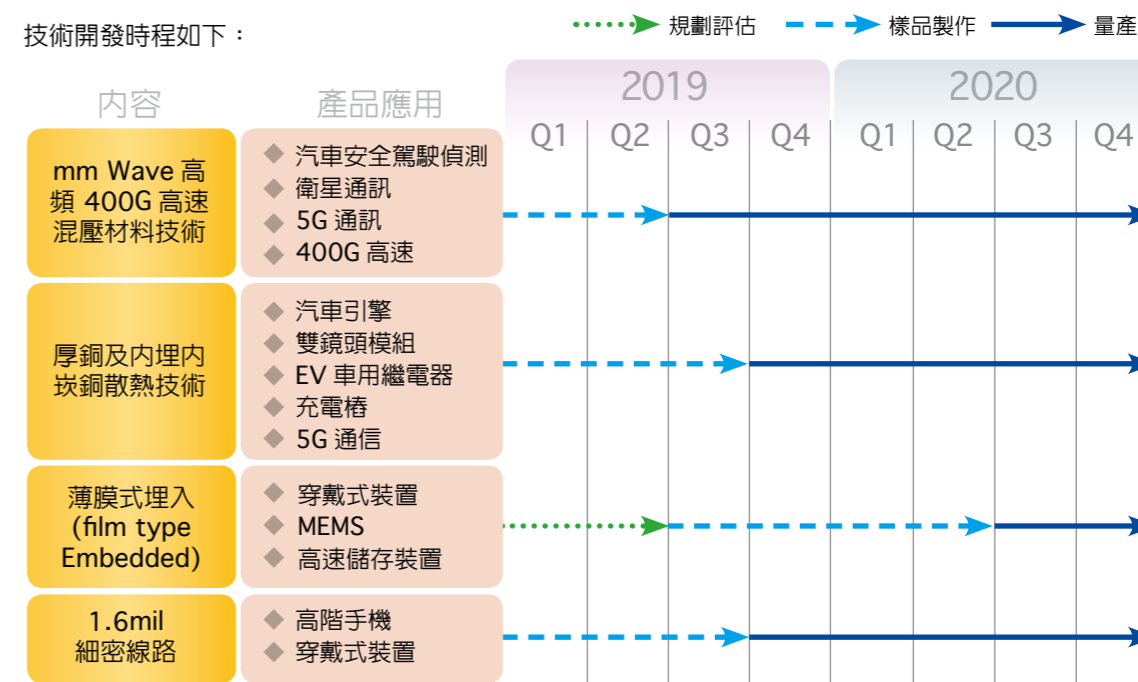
技術開發時程如下：

規劃評估 樣品製作 量產

| 內容 | 產品應用 | 2019 Q1 | 2019 Q2 | 2019 Q3 | 2019 Q4 | 2020 Q1 | 2020 Q2 | 2020 Q3 | 2020 Q4 |
|---|---|---|---|---|---|---|---|---|---|
| mm Wave 高頻 400G 高速混壓材料技術 | ◆ 汽車安全駕駛偵測<br>◆ 衛星通訊<br>◆ 5G 通訊<br>◆ 400G 高速 | | | | | | | | |
| 厚銅及內埋內崁銅散熱技術 | ◆ 汽車引擎<br>◆ 雙鏡頭模組<br>◆ EV 車用繼電器<br>◆ 充電樁<br>◆ 5G 通信 | | | | | | | | |
| 薄膜式埋入 (film type Embedded) | ◆ 穿戴式裝置<br>◆ MEMS<br>◆ 高速儲存裝置 | | | | | | | | |
| 1.6mil 細密線路 | ◆ 高階手機<br>◆ 穿戴式裝置 | | | | | | | | |